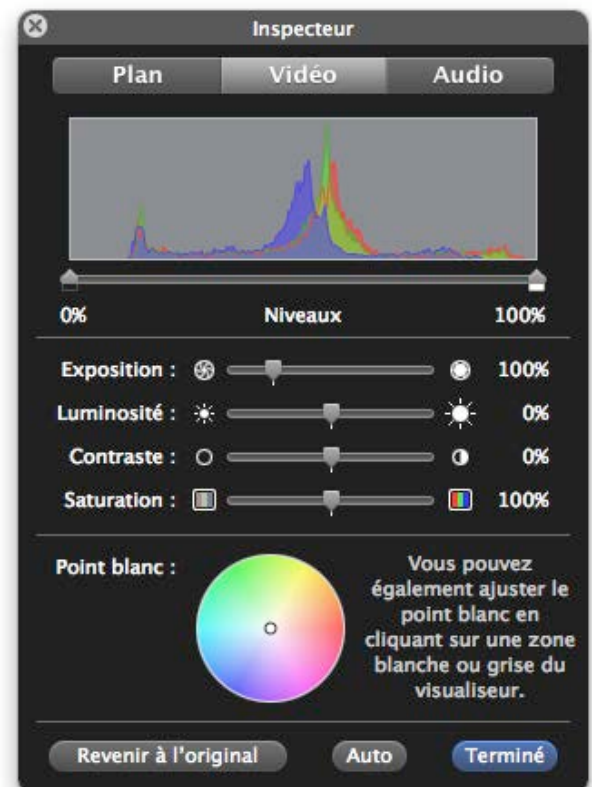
Inspecteur

Plan | Vidéo | Audio

0% Niveaux 100%

Exposition : 100%

Luminosité : 0%

Contraste : 0%

Saturation : 100%

Point blanc :

Vous pouvez également ajuster le point blanc en cliquant sur une zone blanche ou grise du visualiseur.

Revenir à l'original

Auto

Terminé